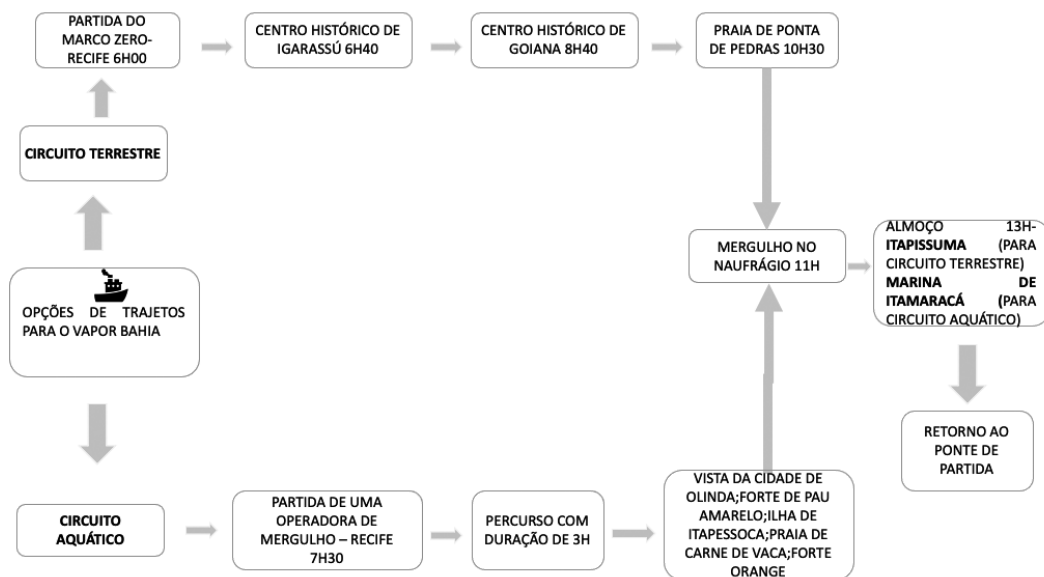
PARTIDA DO MARCO ZERO-RECIFE 6H00

CENTRO HISTÓRICO DE IGARASSÚ 6H40

CENTRO HISTÓRICO DE GOIANA 8H40

PRAIA DE PONTA DE PEDRAS 10H30

CIRCUITO TERRESTRE

MERGULHO NO NAUFRÁGIO 11H

ALMOÇO 13H-ITAPISSUMA (PARA CIRCUITO TERRESTRE) MARINA DE ITAMARACÁ (PARA CIRCUITO AQUÁTICO)

OPÇÕES DE TRAJETOS PARA O VAPOR BAHIA

RETORNO AO PONTE DE PARTIDA

CIRCUITO AQUÁTICO

PARTIDA DE UMA OPERADORA DE MERGULHO – RECIFE 7H30

PERCURSO COM DURAÇÃO DE 3H

VISTA DA CIDADE DE OLINDA;FORTE DE PAU AMARELO;ILHA DE ITAPESSOCA;PRAIA DE CARNE DE VACA;FORTE ORANGE